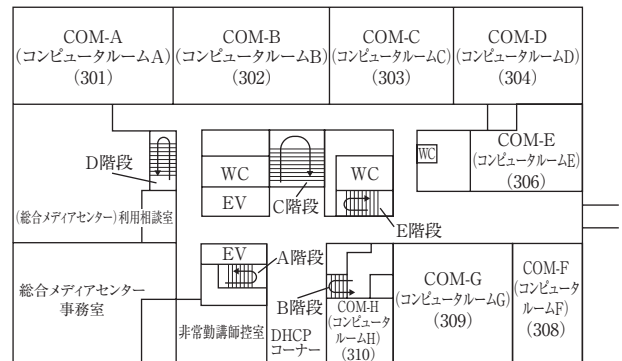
COM-A
(コンピュータルームA)
(301)

COM-B
(コンピュータルームB)
(302)

COM-C
(コンピュータルームC)
(303)

COM-D
(コンピュータルームD)
(304)

D階段

WC
EV
C階段

WC

WC

COM-E
(コンピュータルームE)
(306)

(総合メディアセンター)利用相談室

E階段

EV
A階段

B階段

COM-H
(コンピュータルームH)
(310)

COM-G
(コンピュータルームG)
(309)

COM-F
(コンピュータルームF)
(308)

総合メディアセンター
事務室

非常勤講師控室

DHCP
コーナー